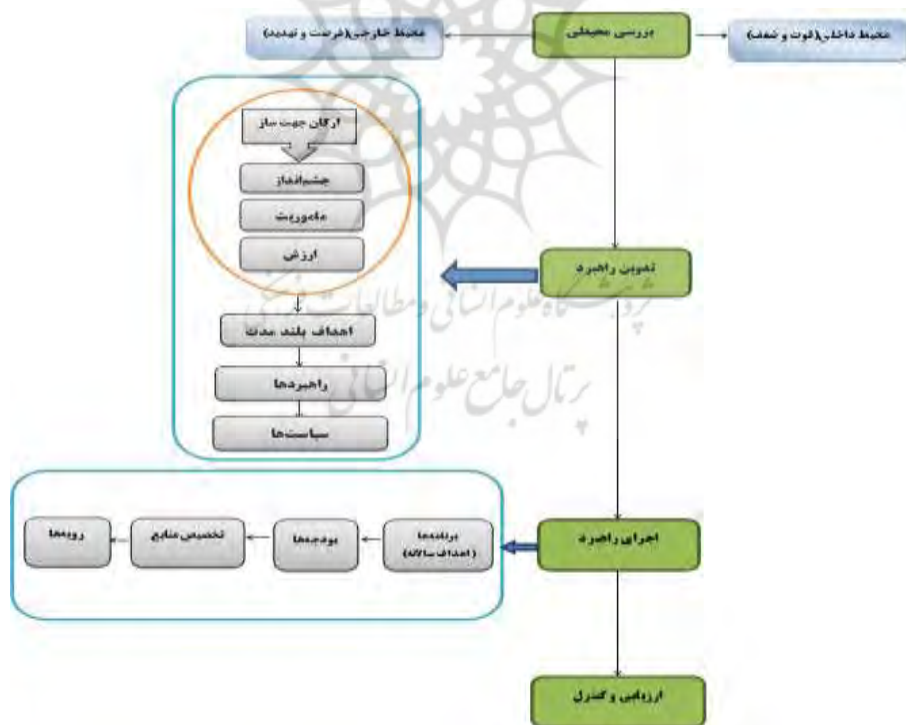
محیط خارجی(فرصت و تهدید)

بررسی محیطی

محیط داخلی(قوت و ضعف)

ارکان جهت ساز

چشم‌انداز

مأموریت

ارزش

تدوین راهبرد

اهداف بلند مدت

راهبردها

سیاست‌ها

پژوهشگاه علوم انسانی و مطالعات فرهنگی

پرتال جامع علوم انسانی

رویه‌ها

تخصیص منابع

بودجه‌ها

برنامه‌ها (اهداف سالانه)

اجرای راهبرد

ارزیابی و کنترل